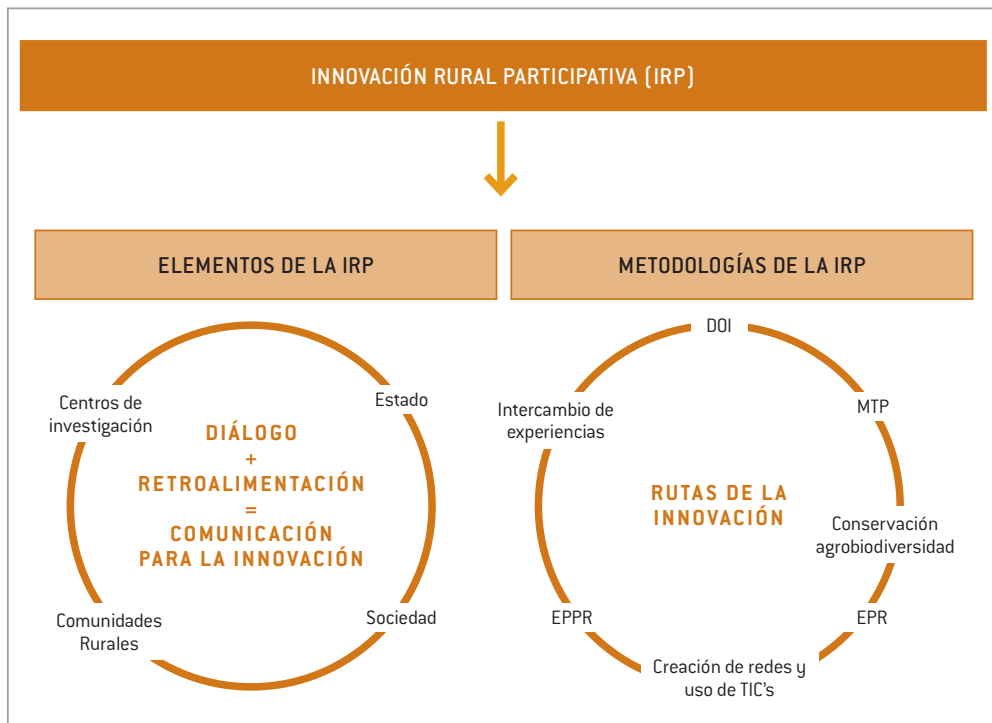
INNOVACIÓN RURAL PARTICIPATIVA (IRP)

ELEMENTOS DE LA IRP

METODOLOGÍAS DE LA IRP

Centros de investigación

Estado

DIÁLOGO
+
RETROALIMENTACIÓN
=
COMUNICACIÓN PARA LA INNOVACIÓN

Comunidades Rurales

Sociedad

DOI

Intercambio de experiencias

MTP

RUTAS DE LA INNOVACIÓN

Conservación agrobiodiversidad

EPPR

EPR

Creación de redes y uso de TIC's